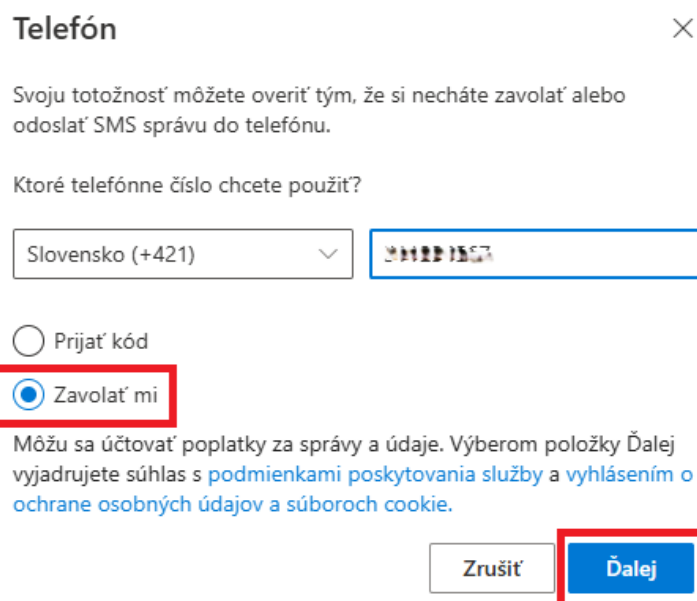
Telefón

Svoju totožnosť môžete overiť tým, že si necháte zavolať alebo odoslať SMS správu do telefónu.

Ktoré telefónne číslo chcete použiť?

Slovensko (+421)

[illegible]

Prijať kód

Zavolať mi

Môžu sa účtovať poplatky za správy a údaje. Výberom položky Ďalej vyjadrujete súhlas s podmienkami poskytovania služby a vyhlásením o ochrane osobných údajov a súboroch cookie.

Zrušiť

Ďalej